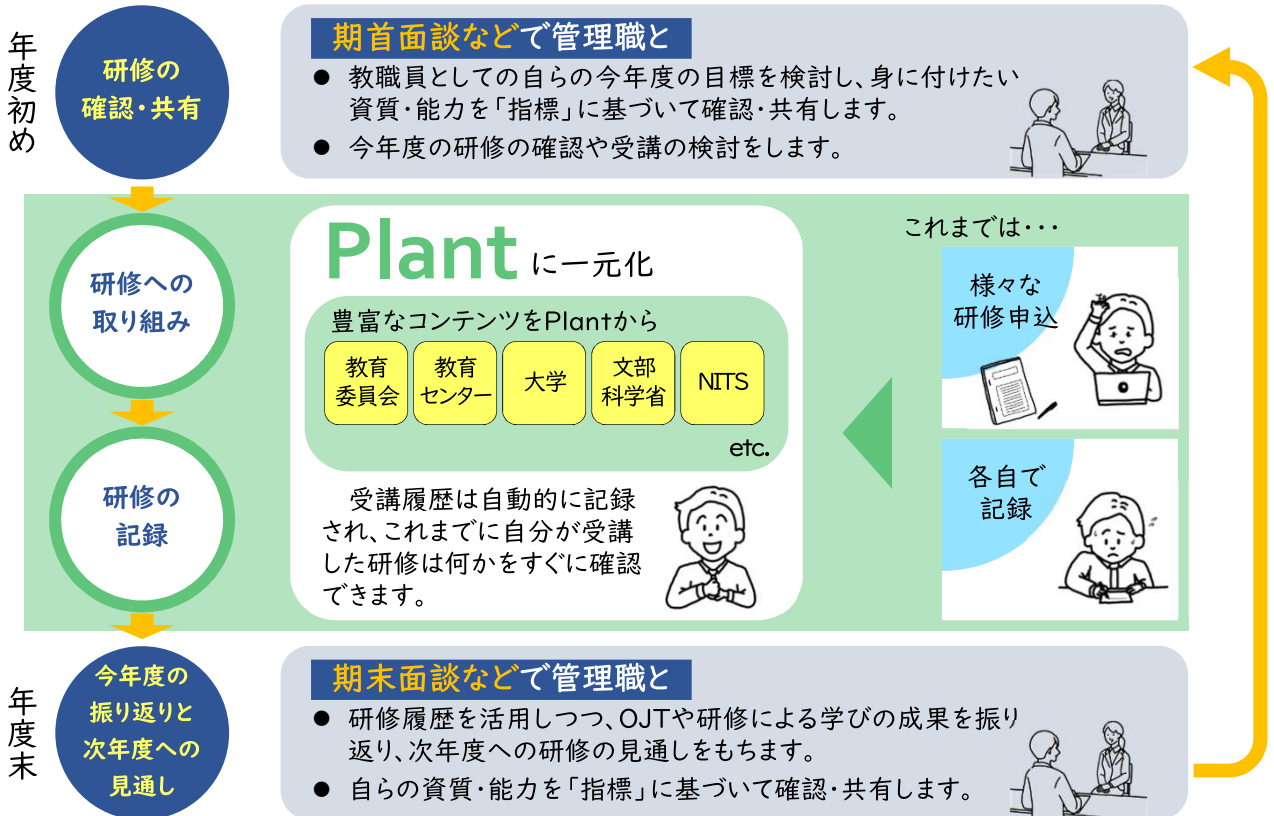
年度初め

研修の確認・共有

期首面談などで管理職と

● 教職員としての自らの今年度の目標を検討し、身に付けたい資質・能力を「指標」に基づいて確認・共有します。

● 今年度の研修の確認や受講の検討をします。

研修への取り組み

Plant に一元化

豊富なコンテンツをPlantから

教育委員会

教育センター

大学

文部科学省

NITS

etc.

研修の記録

受講履歴は自動的に記録され、これまでに自分が受講した研修は何かをすぐに確認できます。

これまでは・・・

様々な研修申込

各自で記録

年度末

今年度の振り返りと次年度への見通し

期末面談などで管理職と

● 研修履歴を活用しつつ、OJTや研修による学びの成果を振り返り、次年度への研修の見通しをもちます。

● 自らの資質・能力を「指標」に基づいて確認・共有します。